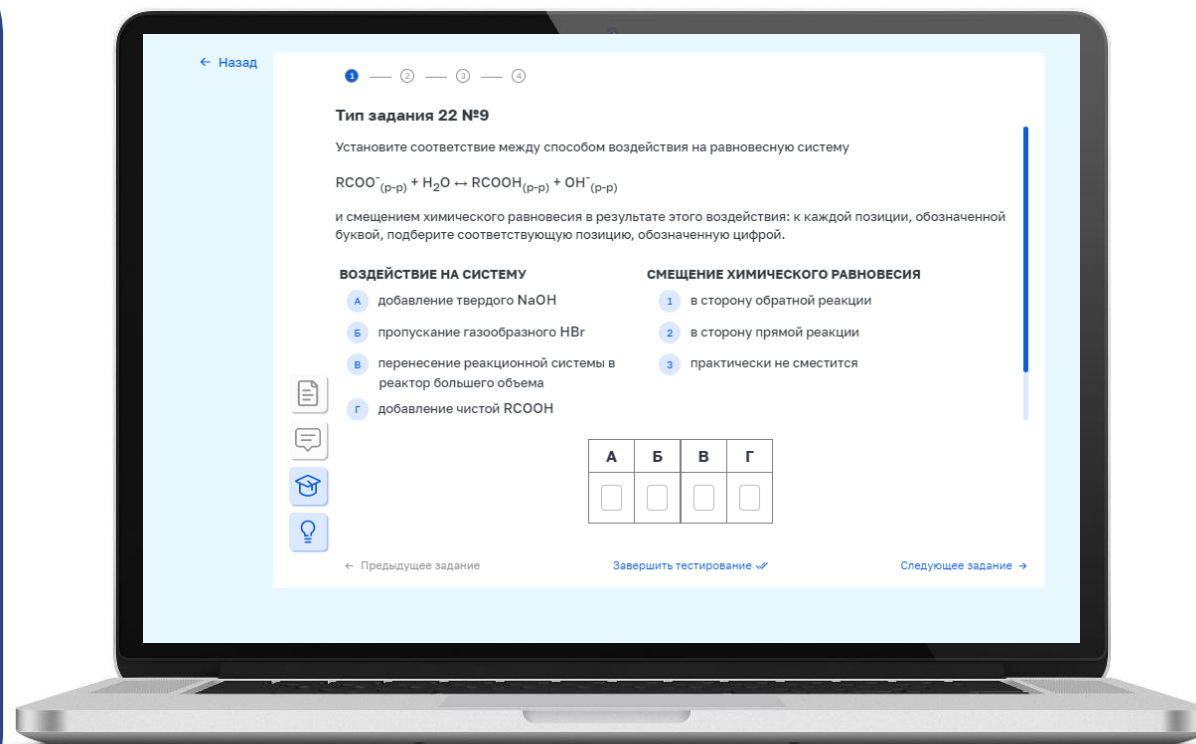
← Назад

1 — 2 — 3 — 4

Тип задания 22 №9

Установите соответствие между способом воздействия на равновесную систему

$RCOO^-_{(р-р)} + H_2O \leftrightarrow RCOOH_{(р-р)} + OH^-_{(р-р)}$

и смещением химического равновесия в результате этого воздействия: к каждой позиции, обозначенной буквой, подберите соответствующую позицию, обозначенную цифрой.

ВОЗДЕЙСТВИЕ НА СИСТЕМУ

А добавление твердого NaOH

Б пропускание газообразного HBr

В перенесение реакционной системы в реактор большего объема

Г добавление чистой RCOOH

СМЕЩЕНИЕ ХИМИЧЕСКОГО РАВНОВЕСИЯ

1 в сторону обратной реакции

2 в сторону прямой реакции

3 практически не сместится

| А | Б | В | Г |
|---|---|---|---|
| | | | |

← Предыдущее задание

Завершить тестирование

Следующее задание →